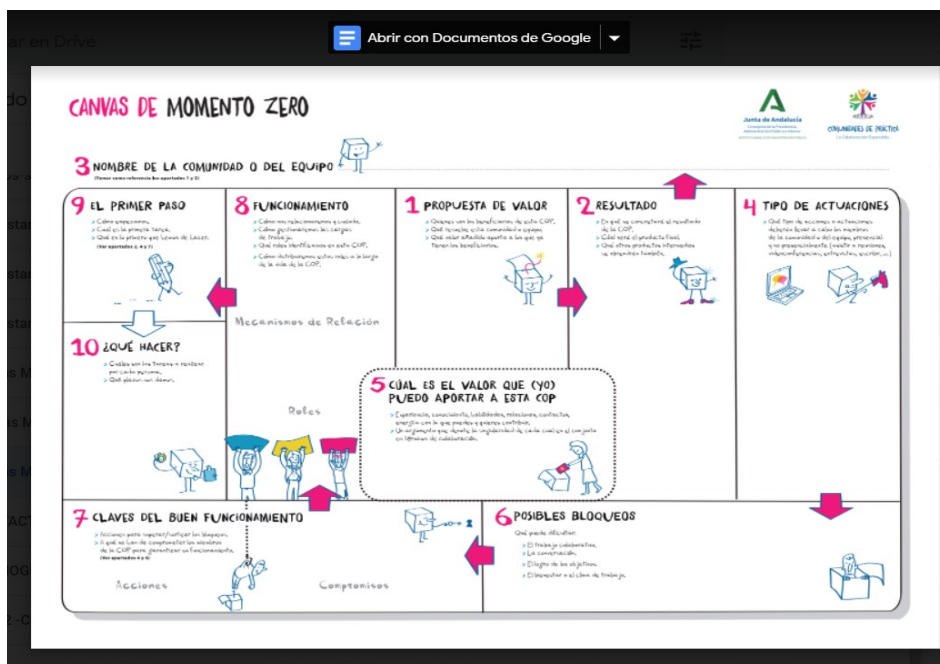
Abrir con Documentos de Google

ar en Drive

CANVAS DE MOMENTO ZERO

Junta de Andalucía

COMUNIDADES DE PRÁCTICA

3 NOMBRE DE LA COMUNIDAD O DEL EQUIPO

(Tomar como referencia los apartados 1 y 2)

9 EL PRIMER PASO

> Cómo empezamos.
> Cuál es la primera tarea.
> Qué es lo primero que vamos a hacer.
(Ver apartados 2, 4 y 7)

8 FUNCIONAMIENTO

> Cómo nos relacionamos y cuándo.
> Cómo gestionamos las cargas de trabajo.
> Qué roles identificamos en esta COP.
> Cómo distribuimos estos roles a lo largo de la vida de la COP.

Mecanismos de Relación

Roles

1 PROPUESTA DE VALOR

> Quiénes son los beneficiarios de esta COP.
> Qué necesita esta comunidad o equipo.
> Qué valor añadido aporta a los que tienen los beneficiarios.

2 RESULTADO

> En qué se concretará el resultado de la COP.
> Cuál será el producto final.
> Qué otros productos intermedios se obtendrán también.

4 TIPO DE ACTUACIONES

> Qué tipo de acciones o actuaciones debería llevar a cabo los miembros de la comunidad o del equipo, presencial y no presencialmente (visitas o reuniones, videoconferencias, entrevistas, escribir, ...)

10 ¿QUÉ HACER?

> Cuáles son las tareas a realizar por cada persona.
> Qué plazos nos damos.

5 CUÁL ES EL VALOR QUE (YO) PUEDO APORTAR A ESTA COP

> Experiencia, conocimiento, habilidades, relaciones, contactos, energía con la que puedes y quieres contribuir.
> Un argumento que detalle la singularidad de cada cual y el conjunto en términos de colaboración.

7 CLAVES DEL BUEN FUNCIONAMIENTO

> Acciones para superar/sortear los bloqueos.
> A qué se van a comprometer los miembros de la COP para garantizar su funcionamiento.
(Ver apartados 6 y 8)

Acciones

Compromisos

6 POSIBLES BLOQUEOS

Qué puede dificultar:
> El trabajo colaborativo.
> La concreción.
> El logro de los objetivos.
> El bienestar o el clima de trabajo.